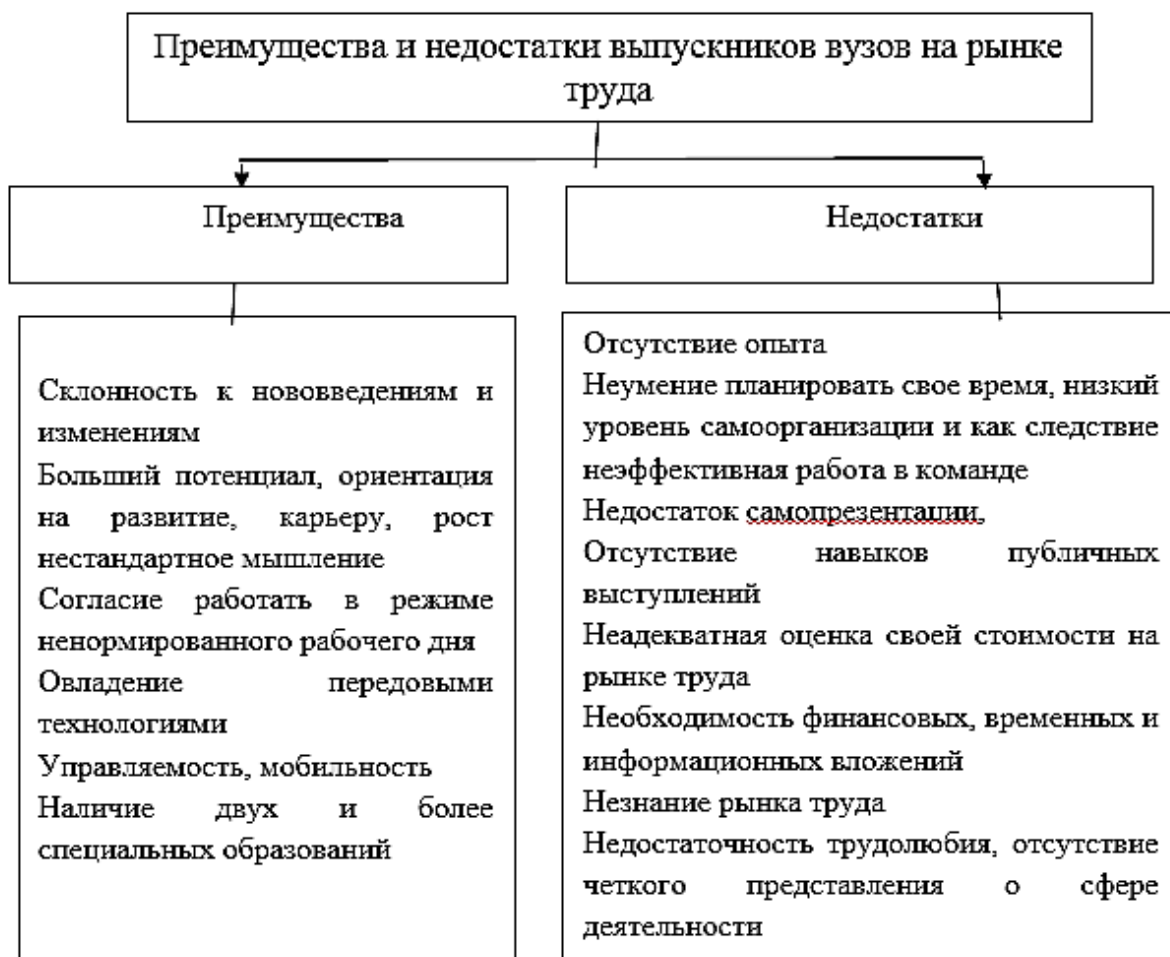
Преимущества и недостатки выпускников вузов на рынке труда

Преимущества

Недостатки

Склонность к нововведениям и изменениям
Больший потенциал, ориентация на развитие, карьеру, рост нестандартное мышление
Согласие работать в режиме ненормированного рабочего дня
Овладение передовыми технологиями
Управляемость, мобильность
Наличие двух и более специальных образований

Отсутствие опыта
Неумение планировать свое время, низкий уровень самоорганизации и как следствие неэффективная работа в команде
Недостаток самопрезентации,
Отсутствие навыков публичных выступлений
Неадекватная оценка своей стоимости на рынке труда
Необходимость финансовых, временных и информационных вложений
Незнание рынка труда
Недостаточность трудолюбия, отсутствие четкого представления о сфере деятельности